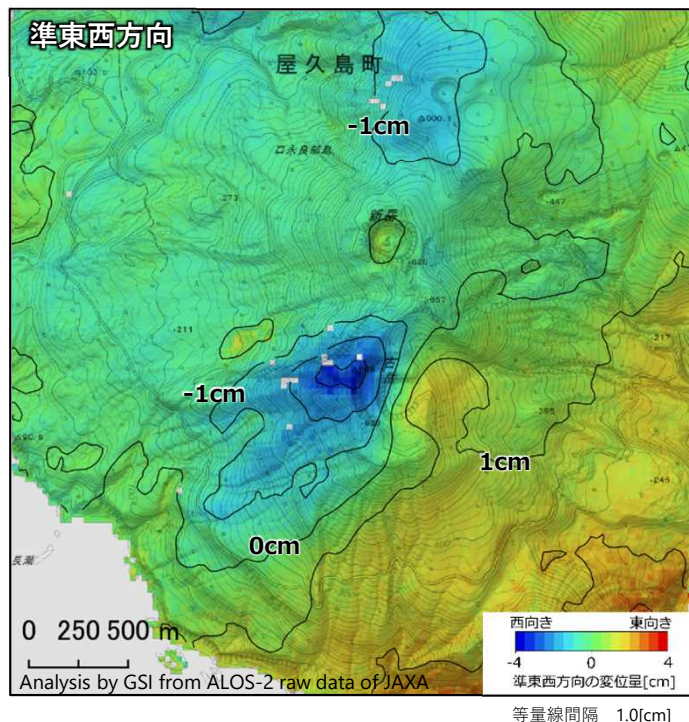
準東西方向

屋久島町

-1cm

口永良部島

273

新岳

-447

-211

957

古岳

-1cm

-385

1cm

-245

217

0cm

長瀬

0 250 500 m

Analysis by GSI from ALOS-2 raw data of JAXA

西向き 東向き

-4 0 4

準東西方向の変位量[cm]

等量線間隔 1.0[cm]